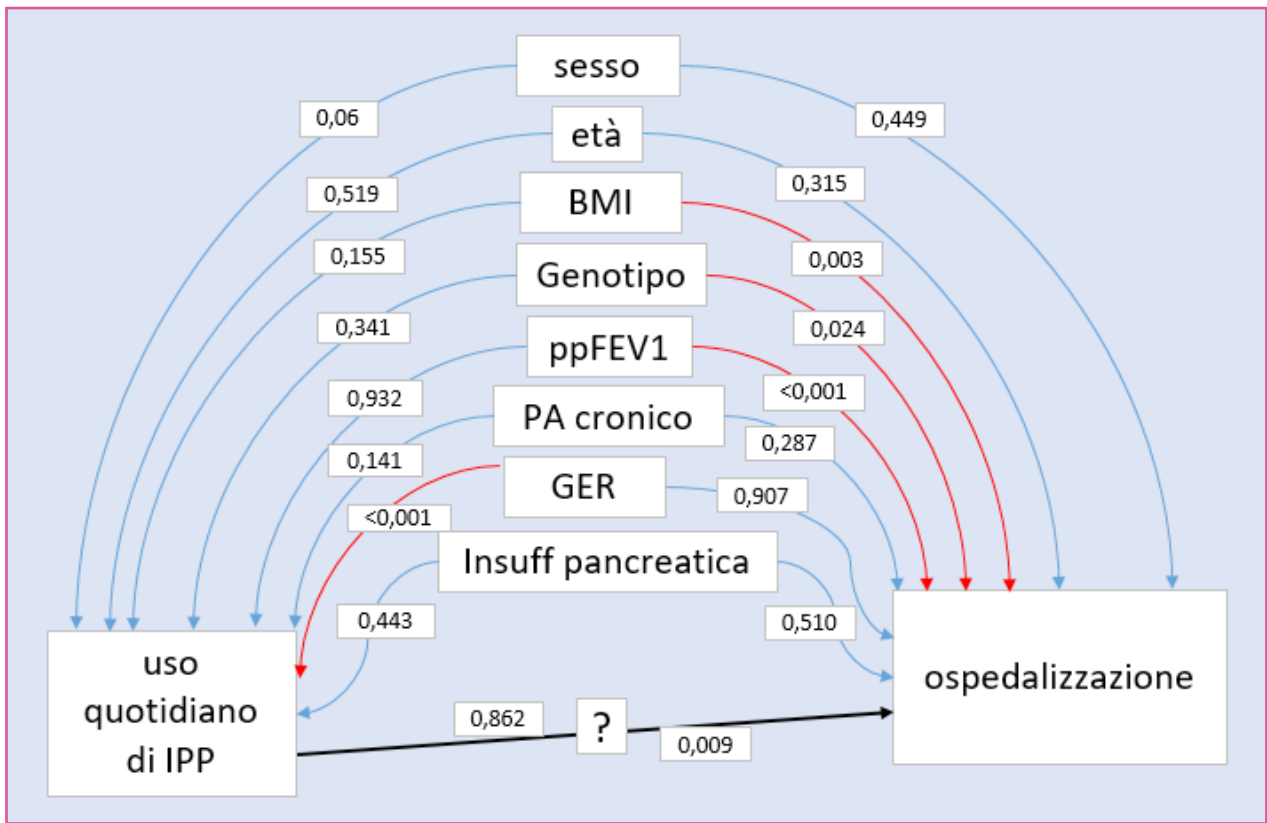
sesso
0,06
0,449
età
0,519
0,315
BMI
0,155
0,003
Genotipo
0,341
0,024
ppFEV1
0,932
<0,001
PA cronico
0,141
0,287
GER
<0,001
0,907
Insuff pancreatica
0,443
0,510
uso quotidiano di IPP
0,862
?
0,009
ospedalizzazione